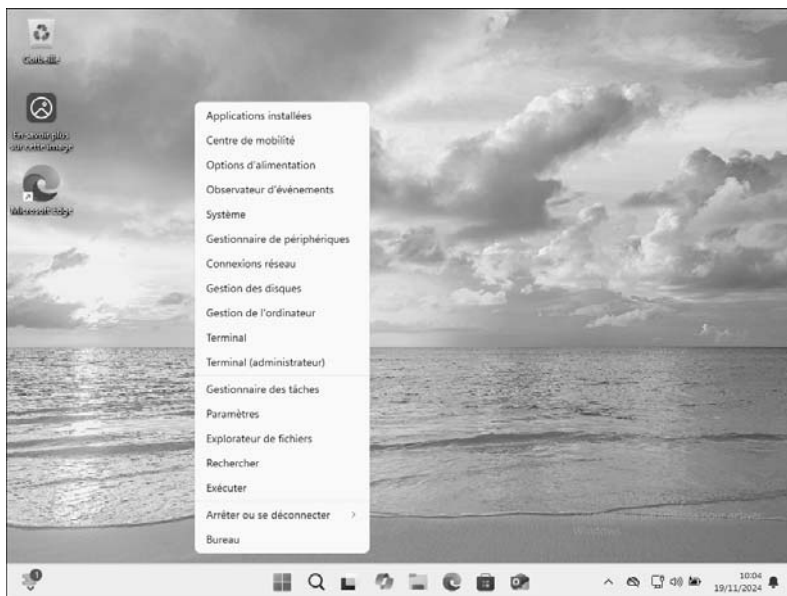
Corbeille

En savoir plus sur cette image

Microsoft Edge

Applications installées
Centre de mobilité
Options d'alimentation
Observateur d'événements
Système
Gestionnaire de périphériques
Connexions réseau
Gestion des disques
Gestion de l'ordinateur
Terminal
Terminal (administrateur)
Gestionnaire des tâches
Paramètres
Explorateur de fichiers
Rechercher
Exécuter
Arrêter ou se déconnecter >
Bureau

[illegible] Windows

10:04
19/11/2024